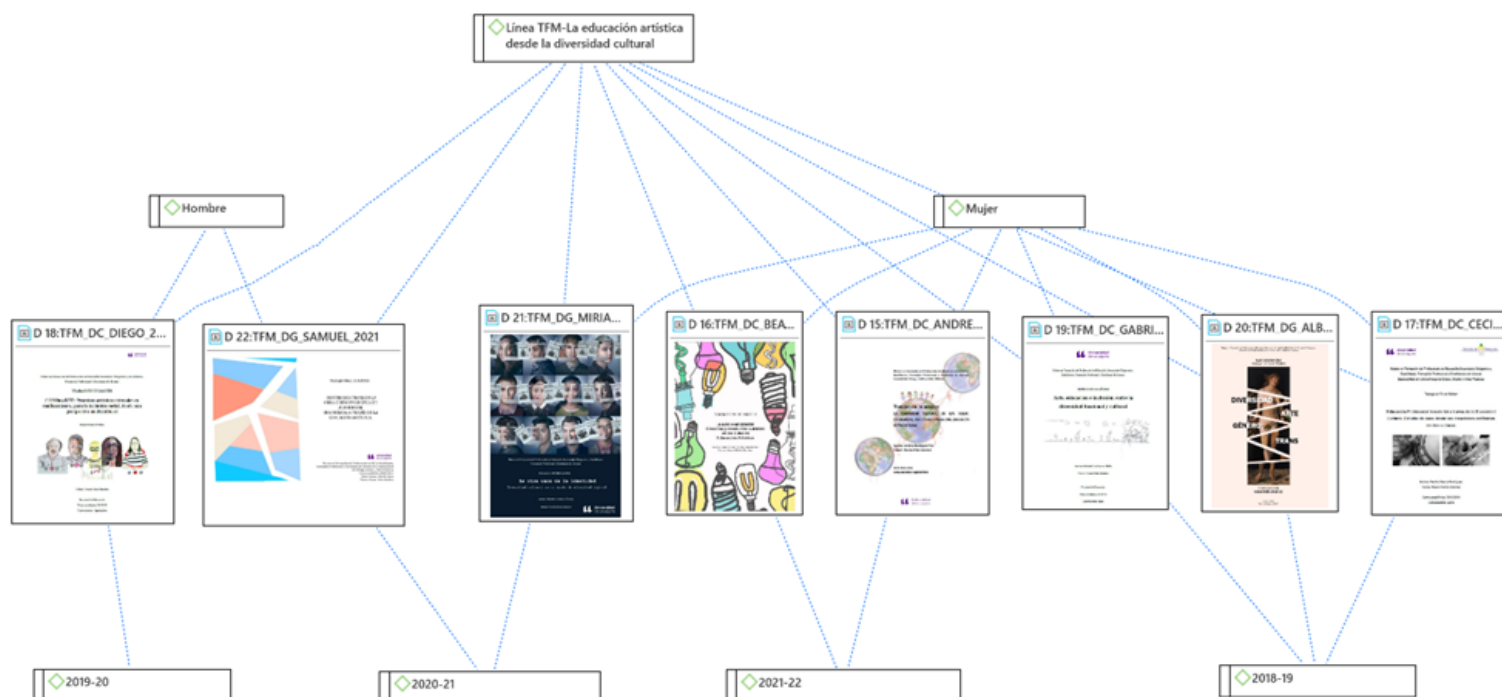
Línea TFM-La educación artística desde la diversidad cultural

Hombre

Mujer

D 18:TFM_DC_DIEGO_2...

D 22:TFM_DG_SAMUEL_2021

D 21:TFM_DG_MIRIA...

D 16:TFM_DC_BEA...

D 15:TFM_DC_ANDRE...

D 19:TFM_DC_GABRI...

D 20:TFM_DG_ALB...

D 17:TFM_DC_CECI...

DIVERSIDAD ARTE GÉNERO TRANS

2019-20

2020-21

2021-22

2018-19